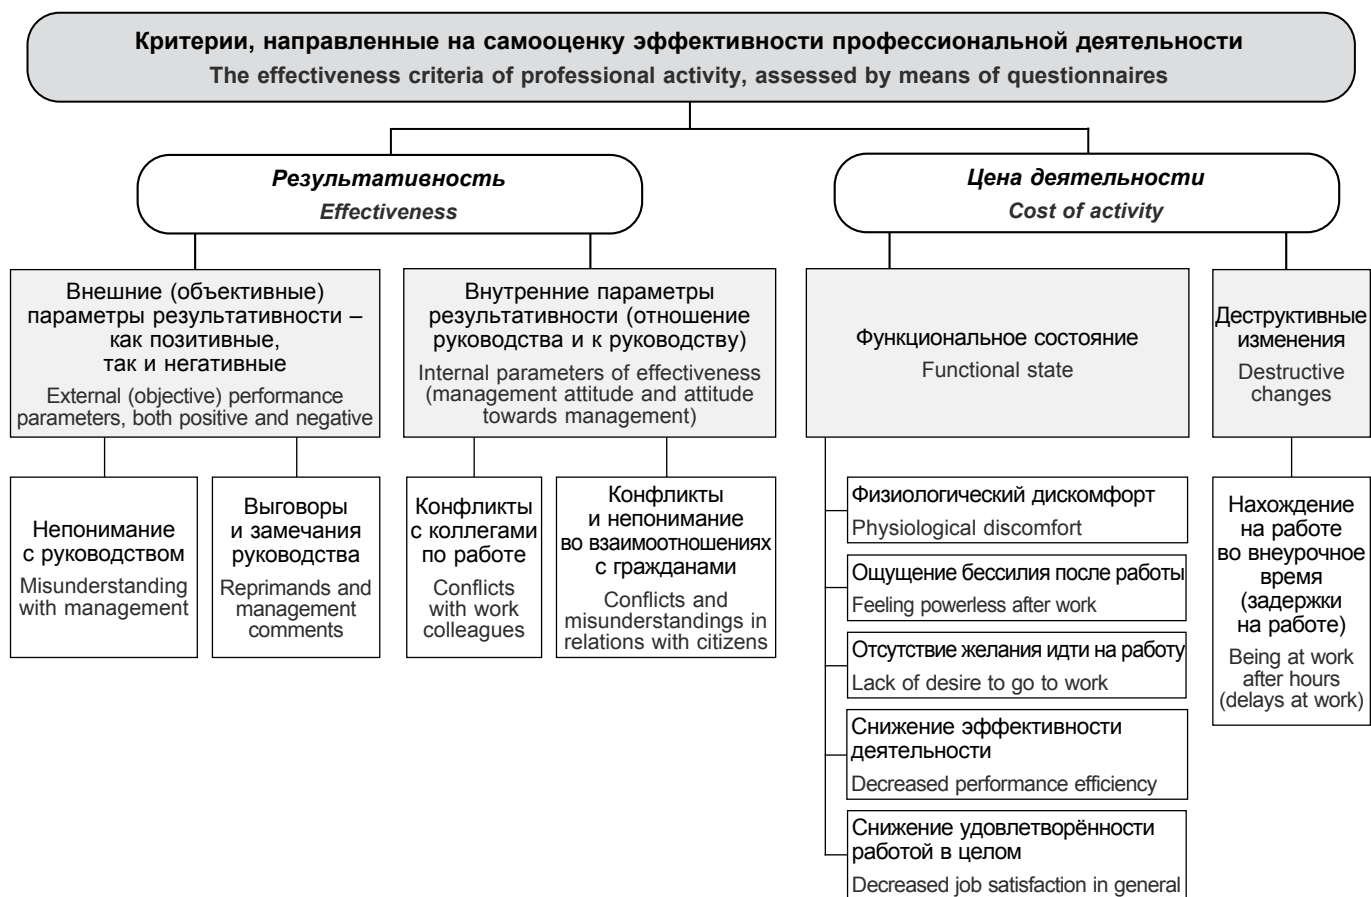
Критерии, направленные на самооценку эффективности профессиональной деятельности
The effectiveness criteria of professional activity, assessed by means of questionnaires

Результативность
Effectiveness

Цена деятельности
Cost of activity

Внешние (объективные) параметры результативности – как позитивные, так и негативные
External (objective) performance parameters, both positive and negative

Внутренние параметры результативности (отношение руководства и к руководству)
Internal parameters of effectiveness (management attitude and attitude towards management)

Функциональное состояние
Functional state

Деструктивные изменения
Destructive changes

Непонимание с руководством
Misunderstanding with management

Выговоры и замечания руководства
Reprimands and management comments

Конфликты с коллегами по работе
Conflicts with work colleagues

Конфликты и непонимание во взаимоотношениях с гражданами
Conflicts and misunderstandings in relations with citizens

Физиологический дискомфорт
Physiological discomfort

Ощущение бессилия после работы
Feeling powerless after work

Отсутствие желания идти на работу
Lack of desire to go to work

Снижение эффективности деятельности
Decreased performance efficiency

Снижение удовлетворённости работой в целом
Decreased job satisfaction in general

Нахождение на работе во внеурочное время (задержки на работе)
Being at work after hours (delays at work)